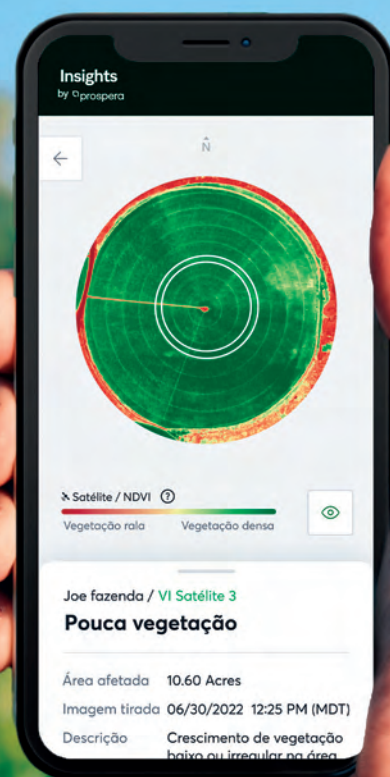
Insights
by prospera

N

Satélite / NDVI ?
Vegetação rala Vegetação densa

Joe fazenda / VI Satélite 3
Pouca vegetação

Área afetada 10.60 Acres
Imagem tirada 06/30/2022 12:25 PM (MDT)
Descrição Crescimento de vegetação baixo ou irregular na área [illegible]